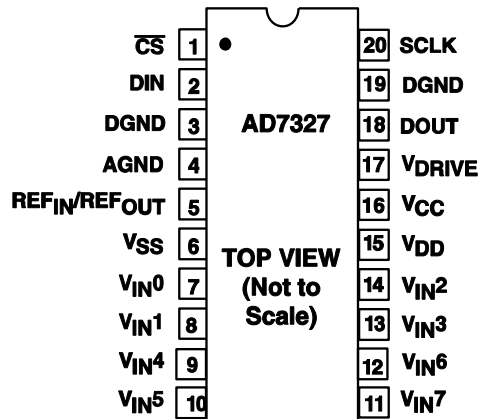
$\overline{CS}$ 1
DIN 2
DGND 3
AGND 4
$REF_{IN}/REF_{OUT}$ 5
$V_{SS}$ 6
$V_{IN}0$ 7
$V_{IN}1$ 8
$V_{IN}4$ 9
$V_{IN}5$ 10

AD7327

TOP VIEW (Not to Scale)

20 SCLK
19 DGND
18 DOUT
17 $V_{DRIVE}$
16 $V_{CC}$
15 $V_{DD}$
14 $V_{IN}2$
13 $V_{IN}3$
12 $V_{IN}6$
11 $V_{IN}7$